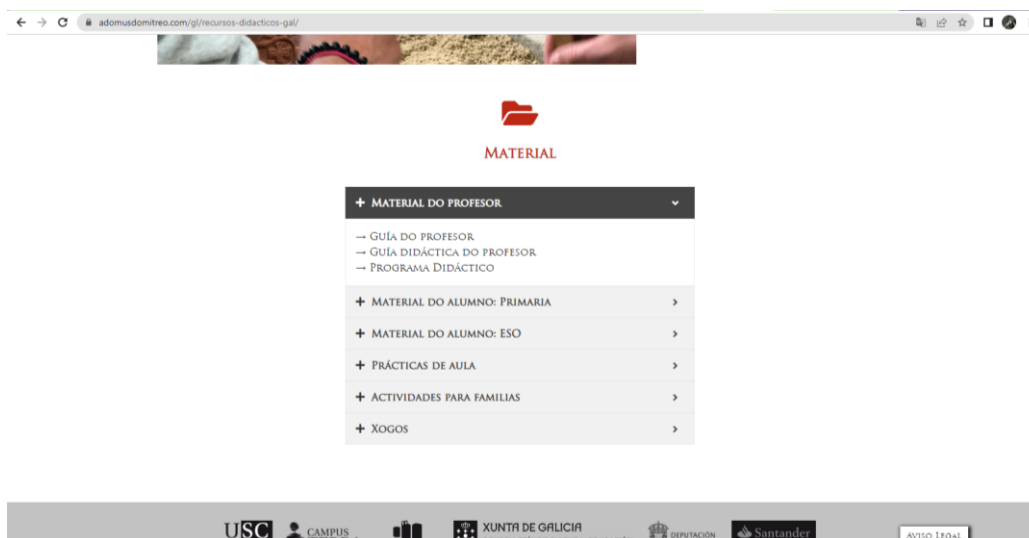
adomusdomitreo.com/gl/recursos-didacticos-gal/

MATERIAL

+ MATERIAL DO PROFESOR

→ GUÍA DO PROFESOR
→ GUÍA DIDÁCTICA DO PROFESOR
→ PROGRAMA DIDÁCTICO

+ MATERIAL DO ALUMNO: PRIMARIA

+ MATERIAL DO ALUMNO: ESO

+ PRÁCTICAS DE AULA

+ ACTIVIDADES PARA FAMILIAS

+ XOGOS

USC CAMPUS XUNTA DE GALICIA DEPUTACIÓN Santander AVISO LEGAL